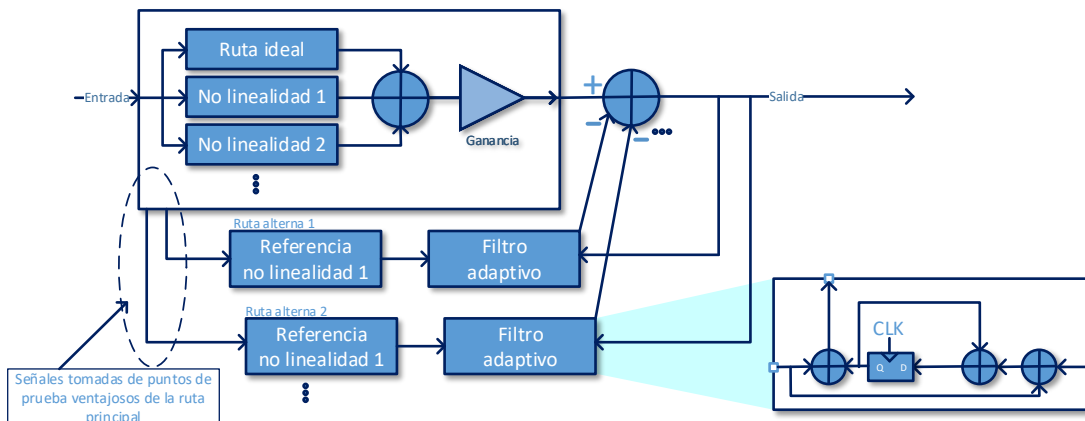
Ruta ideal

No linealidad 1

No linealidad 2

Entrada

Ganancia

+

−

−

Salida

Ruta alterna 1

Referencia no linealidad 1

Filtro adaptivo

Ruta alterna 2

Referencia no linealidad 1

Filtro adaptivo

CLK

Q

D

Señales tomadas de puntos de prueba ventajosos de la ruta principal